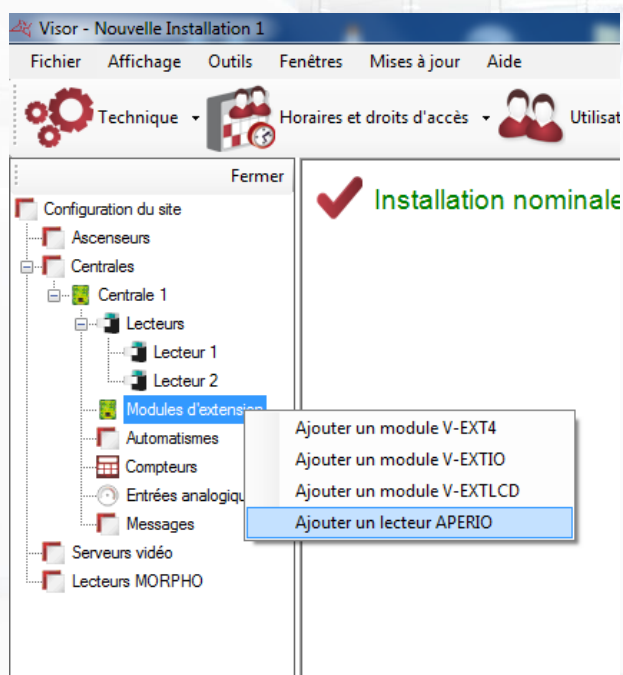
Visor - Nouvelle Installation 1

Fichier Affichage Outils Fenêtres Mises à jour Aide

Technique Horaires et droits d'accès Utilisat

Fermer

Configuration du site
Ascenseurs
Centrales
Centrale 1
Lecteurs
Lecteur 1
Lecteur 2
Modules d'extension
Automatismes
Compteurs
Entrées analogiqu
Messages
Serveurs vidéo
Lecteurs MORPHO

Installation nominale

Ajouter un module V-EXT4
Ajouter un module V-EXTIO
Ajouter un module V-EXTLCD
Ajouter un lecteur APERIO